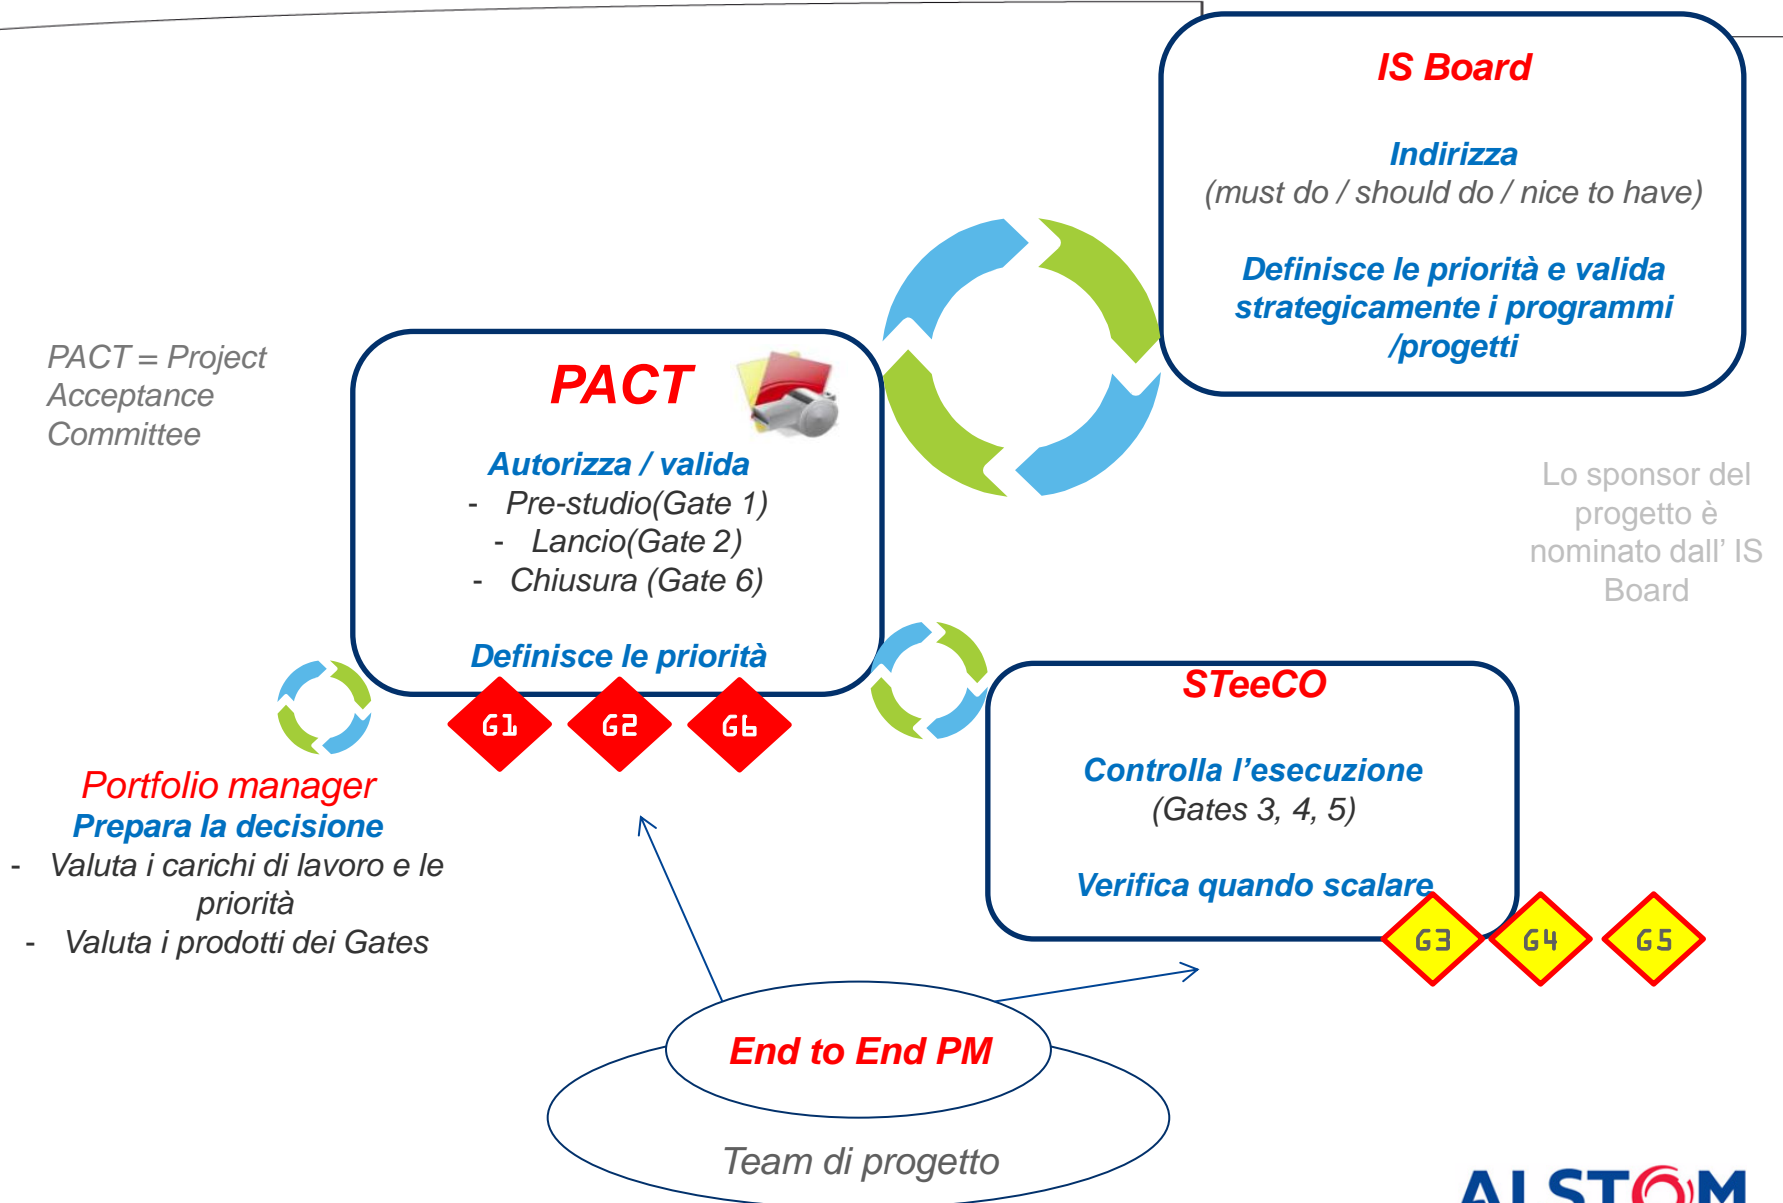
IS Board

Indirizza
(must do / should do / nice to have)

Definisce le priorità e valida strategicamente i programmi /progetti

PACT = Project Acceptance Committee

PACT

Autorizza / valida
- Pre-studio(Gate 1)
- Lancio(Gate 2)
- Chiusura (Gate 6)

Definisce le priorità

G1 G2 G6

Lo sponsor del progetto è nominato dall' IS Board

Portfolio manager
Prepara la decisione
- Valuta i carichi di lavoro e le priorità
- Valuta i prodotti dei Gates

STeeCO

Controlla l'esecuzione
(Gates 3, 4, 5)

Verifica quando scalare

G3 G4 G5

End to End PM

Team di progetto

ALSTOM